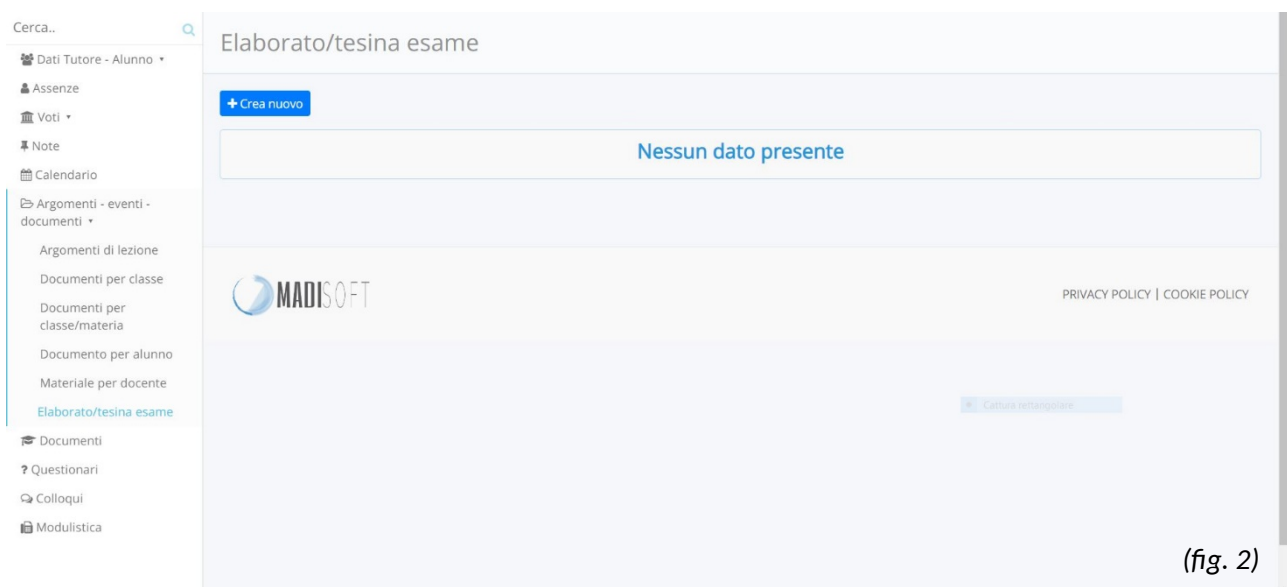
Cerca..

Dati Tutore - Alunno ▾

Assenze

Voti ▾

Note

Calendario

Argomenti - eventi - documenti ▾

Argomenti di lezione

Documenti per classe

Documenti per classe/materia

Documento per alunno

Materiale per docente

Elaborato/tesina esame

Documenti

? Questionari

Colloqui

Modulistica

Elaborato/tesina esame

+ Crea nuovo

Nessun dato presente

MADISOFT

PRIVACY POLICY | COOKIE POLICY

Cattura rettangolare

(fig. 2)